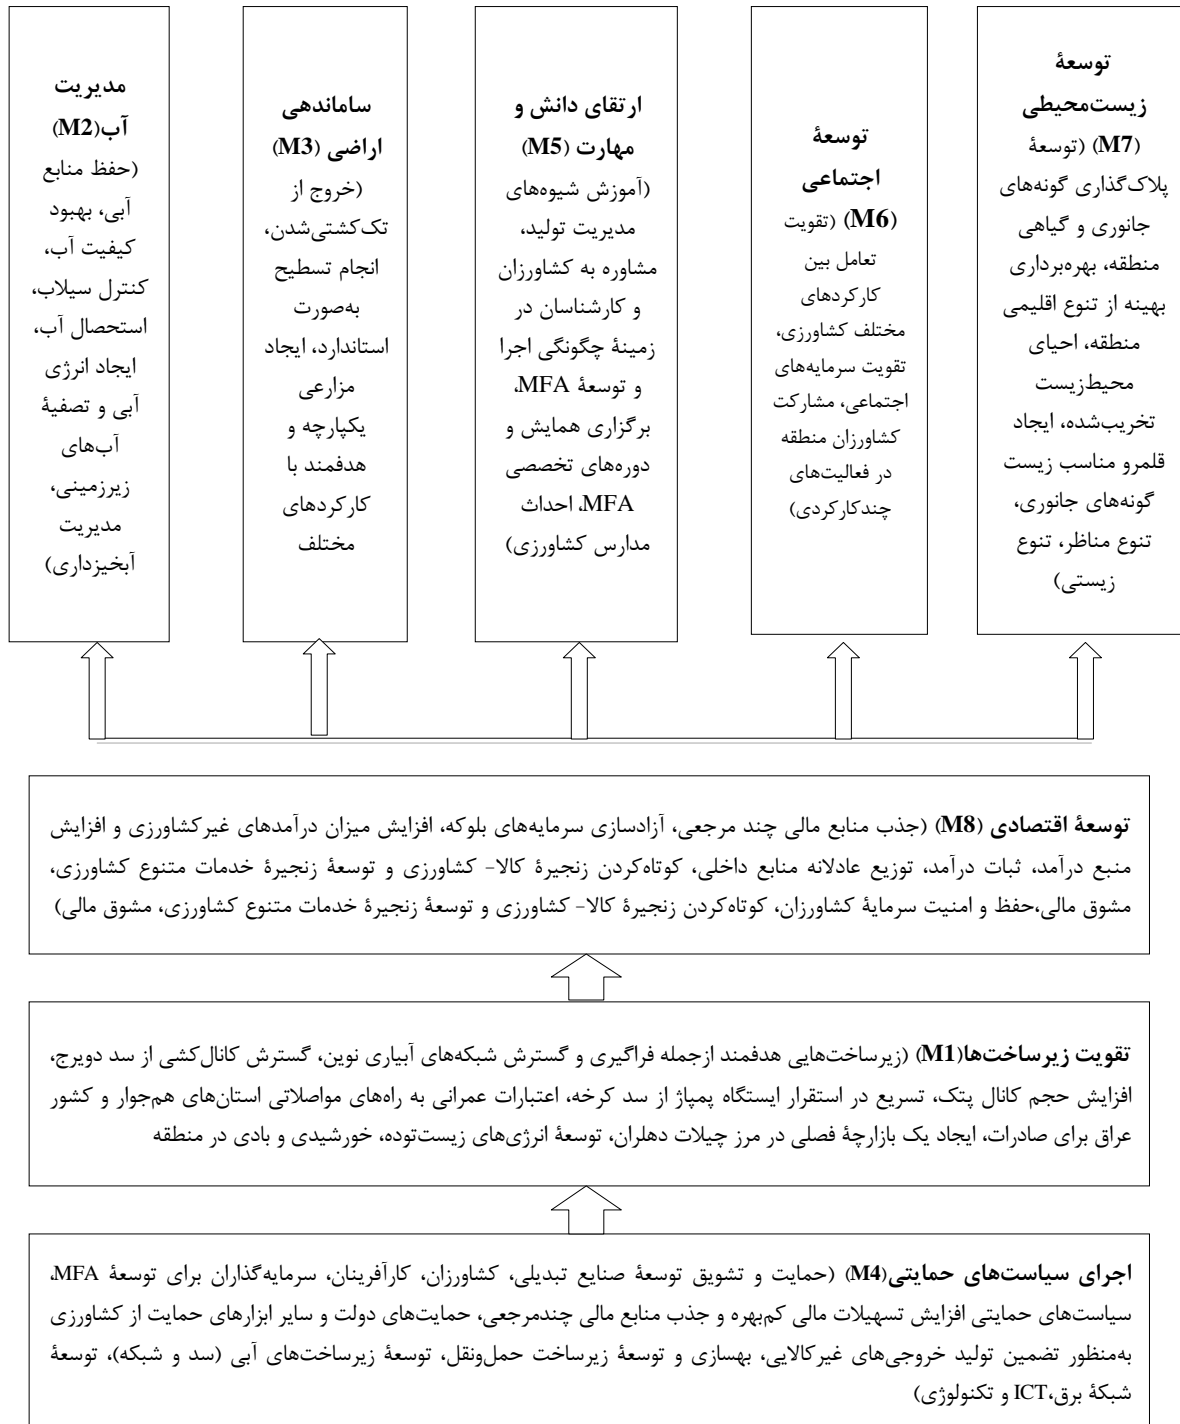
توسعهٔ زیست‌محیطی (M7) (توسعهٔ پلاک‌گذاری گونه‌های جانوری و گیاهی منطقه، بهره‌برداری بهینه از تنوع اقلیمی منطقه، احیای محیط‌زیست تخریب‌شده، ایجاد قلمرو مناسب زیست گونه‌های جانوری، تنوع مناظر، تنوع زیستی)

توسعهٔ اجتماعی (M6) (تقویت تعامل بین کارکردهای مختلف کشاورزی، تقویت سرمایه‌های اجتماعی، مشارکت کشاورزان منطقه در فعالیت‌های چندکارکردی)

ارتقای دانش و مهارت (M5) (آموزش شیوه‌های مدیریت تولید، مشاوره به کشاورزان و کارشناسان در زمینهٔ چگونگی اجرا و توسعهٔ MFA، برگزاری همایش و دوره‌های تخصصی MFA، احداث مدارس کشاورزی)

ساماندهی اراضی (M3) (خروج از تک‌کشتی‌شدن، انجام تسطیح به‌صورت استاندارد، ایجاد مزارعی یکپارچه و هدفمند با کارکردهای مختلف

مدیریت آب(M2) (حفظ منابع آبی، بهبود کیفیت آب، کنترل سیلاب، استحصال آب، ایجاد انرژی آبی و تصفیهٔ آب‌های زیرزمینی، مدیریت آبخیزداری)

توسعهٔ اقتصادی (M8) (جذب منابع مالی چند مرجعی، آزادسازی سرمایه‌های بلوکه، افزایش میزان درآمدهای غیرکشاورزی و افزایش منبع درآمد، ثبات درآمد، توزیع عادلانه منابع داخلی، کوتاه‌کردن زنجیرهٔ کالا- کشاورزی و توسعهٔ زنجیرهٔ خدمات متنوع کشاورزی، مشوق مالی،حفظ و امنیت سرمایهٔ کشاورزان، کوتاه‌کردن زنجیرهٔ کالا- کشاورزی و توسعهٔ زنجیرهٔ خدمات متنوع کشاورزی، مشوق مالی)

تقویت زیرساخت‌ها(M1) (زیرساخت‌هایی هدفمند ازجمله فراگیری و گسترش شبکه‌های آبیاری نوین، گسترش کانال‌کشی از سد دویرج، افزایش حجم کانال پتک، تسریع در استقرار ایستگاه پمپاژ از سد کرخه، اعتبارات عمرانی به راه‌های مواصلاتی استان‌های هم‌جوار و کشور عراق برای صادرات، ایجاد یک بازارچهٔ فصلی در مرز چیلات دهلران، توسعهٔ انرژی‌های زیست‌توده، خورشیدی و بادی در منطقه

اجرای سیاست‌های حمایتی(M4) (حمایت و تشویق توسعهٔ صنایع تبدیلی، کشاورزان، کارآفرینان، سرمایه‌گذاران برای توسعهٔ MFA، سیاست‌های حمایتی افزایش تسهیلات مالی کم‌بهره و جذب منابع مالی چندمرجعی، حمایت‌های دولت و سایر ابزارهای حمایت از کشاورزی به‌منظور تضمین تولید خروجی‌های غیرکالایی، بهسازی و توسعهٔ زیرساخت حمل‌ونقل، توسعهٔ زیرساخت‌های آبی (سد و شبکه)، توسعهٔ شبکهٔ برق،ICT و تکنولوژی)